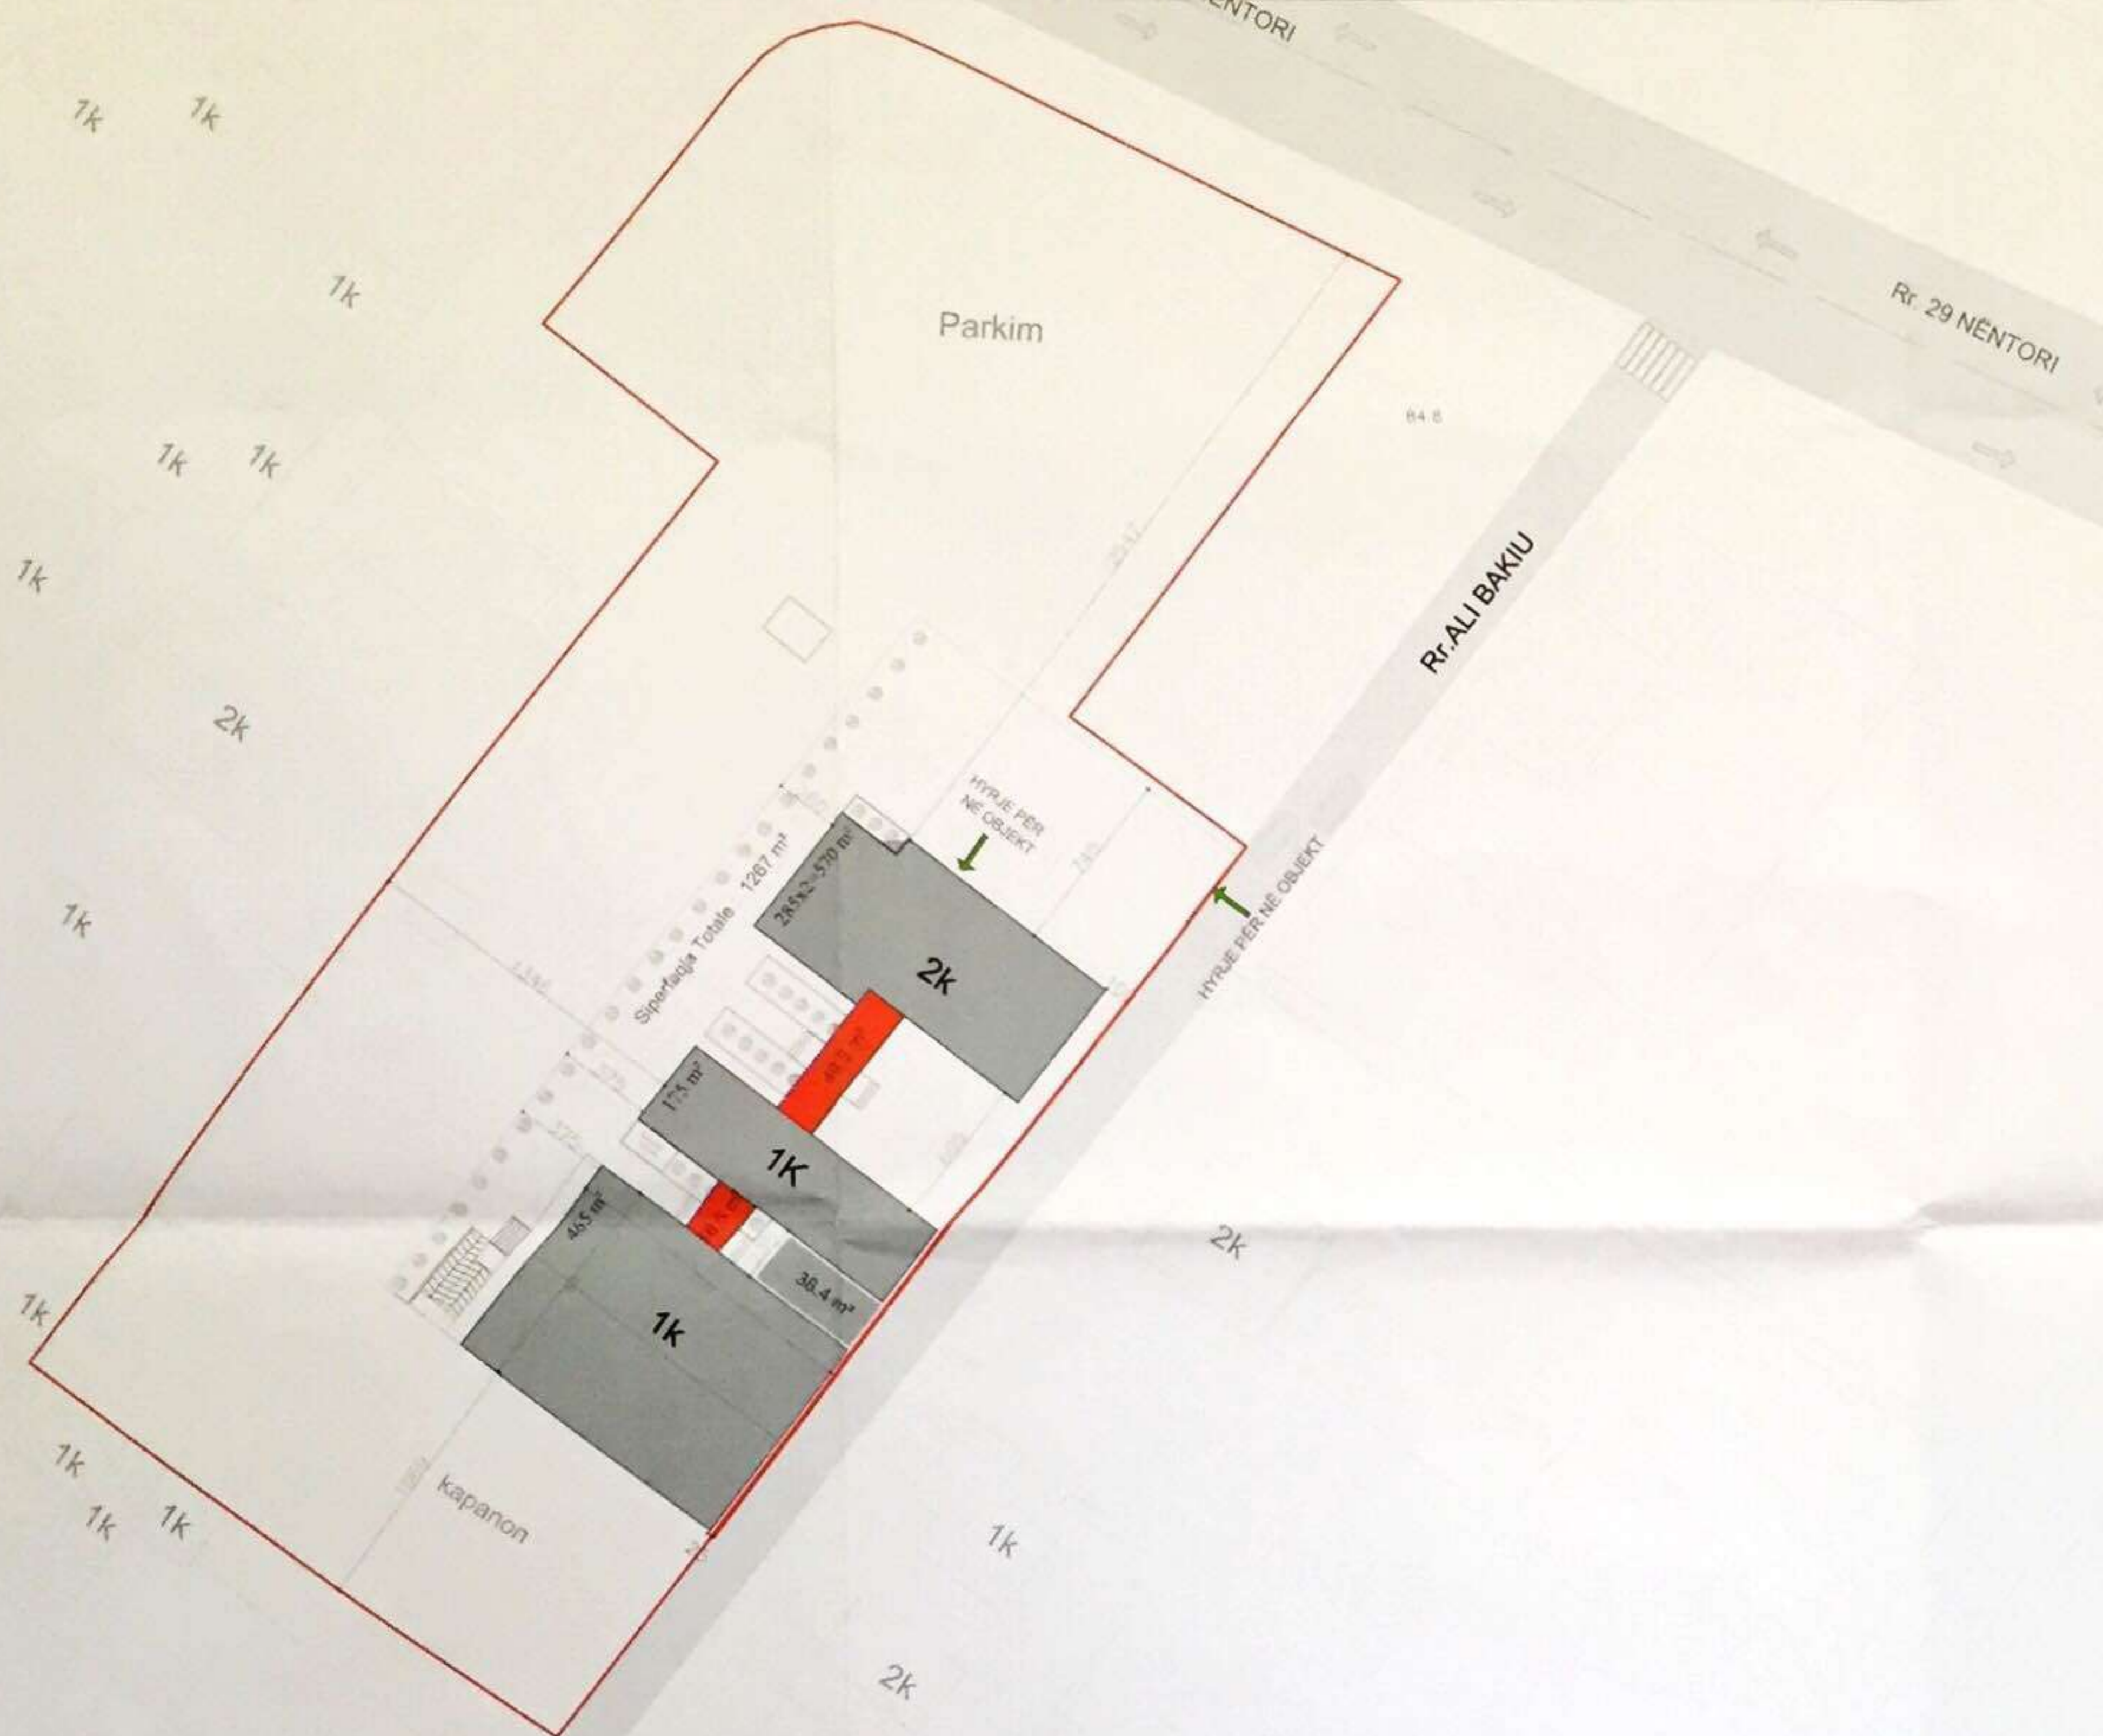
NËNTORI

1k 1k

1k

Parkim

Rr. 29 NËNTORI

84.6

1k 1k

1k

2k

Rr.ALI BAKIU

HYRJE PER NE OBJEKT

Siperfaqja Totale 1267 m²

285x2=570 m²

2k

HYRJE PER NE OBJEKT

1k

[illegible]

175 m²

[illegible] m²

1K

2k

465 m²

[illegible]

38.4 m²

1k

1k

1k

kapanon

1k 1k

1k

2k